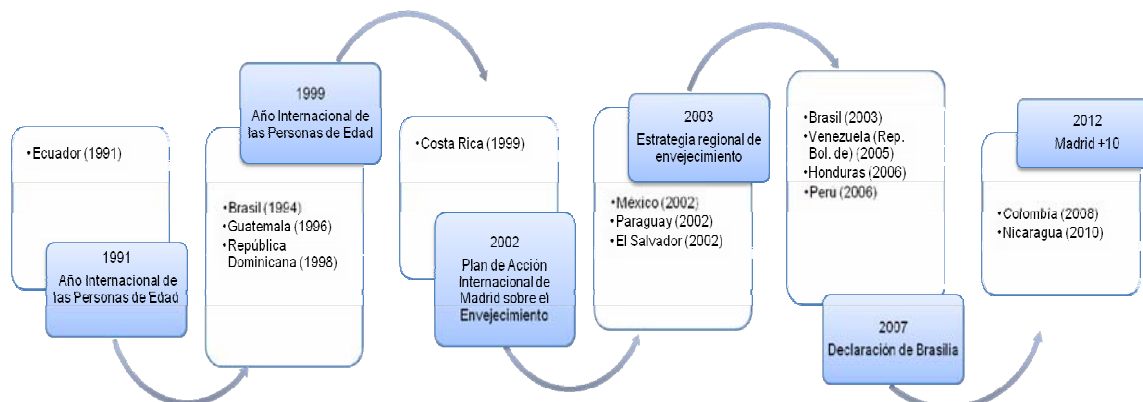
• Ecuador (1991)

1991
Año Internacional de las Personas de Edad

1999
Año Internacional de las Personas de Edad

• Brasil (1994)
• Guatemala (1996)
• República Dominicana (1998)

• Costa Rica (1999)

2002
Plan de Acción Internacional de Madrid sobre el Envejecimiento

2003
Estrategia regional de envejecimiento

• México (2002)
• Paraguay (2002)
• El Salvador (2002)

• Brasil (2003)
• Venezuela (Rep. Bol. de) (2005)
• Honduras (2006)
• Peru (2006)

2007
Declaración de Brasilia

2012
Madrid +10

• Colombia (2008)
• Nicaragua (2010)